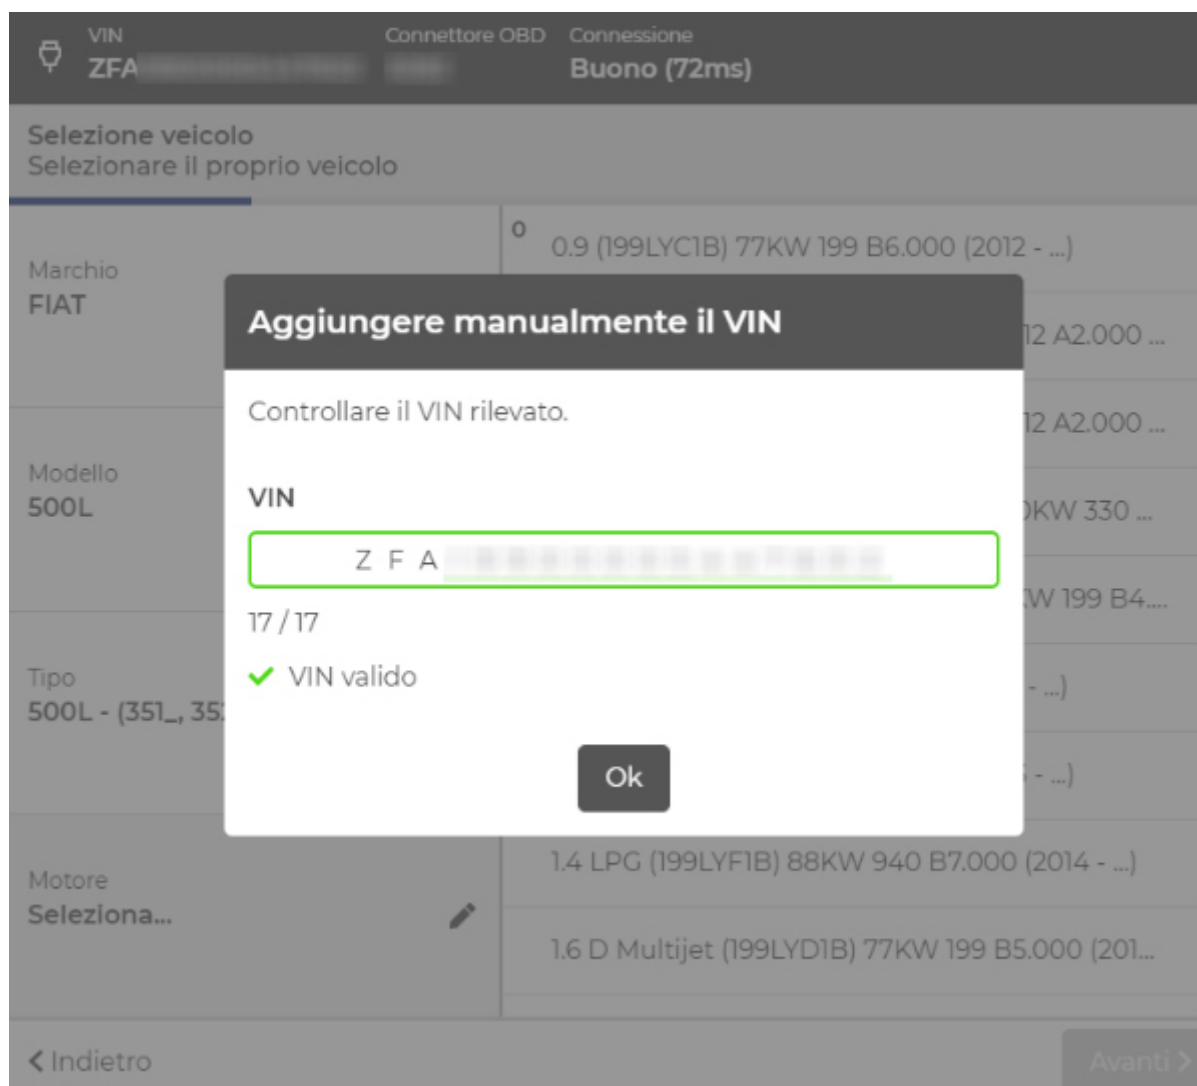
VIN
ZFA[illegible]

Connettore OBD
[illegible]

Connessione
Buono (72ms)

Selezione veicolo
Selezionare il proprio veicolo

Marchio
FIAT

Modello
500L

Tipo
500L - (351_, 35

Motore
Seleziona...

0
0.9 (199LYC1B) 77KW 199 B6.000 (2012 - ...)

12 A2.000 ...

12 A2.000 ...

KW 330 ...

W 199 B4....

- ...)

- ...)

1.4 LPG (199LYF1B) 88KW 940 B7.000 (2014 - ...)

1.6 D Multijet (199LYD1B) 77KW 199 B5.000 (201...

Aggiungere manualmente il VIN

Controllare il VIN rilevato.

VIN

Z F A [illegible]

17 / 17

✓ VIN valido

Ok

< Indietro

Avanti >